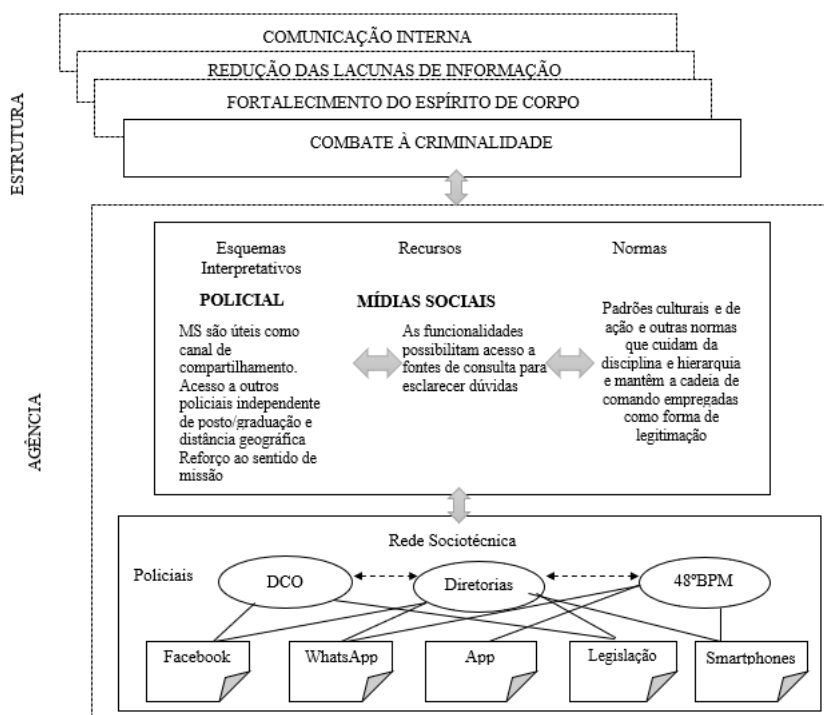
COMUNICAÇÃO INTERNA

REDUÇÃO DAS LACUNAS DE INFORMAÇÃO

FORTALECIMENTO DO ESPÍRITO DE CORPO

COMBATE À CRIMINALIDADE

ESTRUTURA

AGÊNCIA

Esquemas Interpretativos

Recursos

Normas

POLICIAL

MS são úteis como canal de compartilhamento. Acesso a outros policiais independente de posto/graduação e distância geográfica Reforço ao sentido de missão

MÍDIAS SOCIAIS

As funcionalidades possibilitam acesso a fontes de consulta para esclarecer dúvidas

Padrões culturais e de ação e outras normas que cuidam da disciplina e hierarquia e mantêm a cadeia de comando empregadas como forma de legitimação

Rede Sociotécnica

Policiais

DCO

Diretorias

48ºBPM

Facebook

WhatsApp

App

Legislação

Smartphones